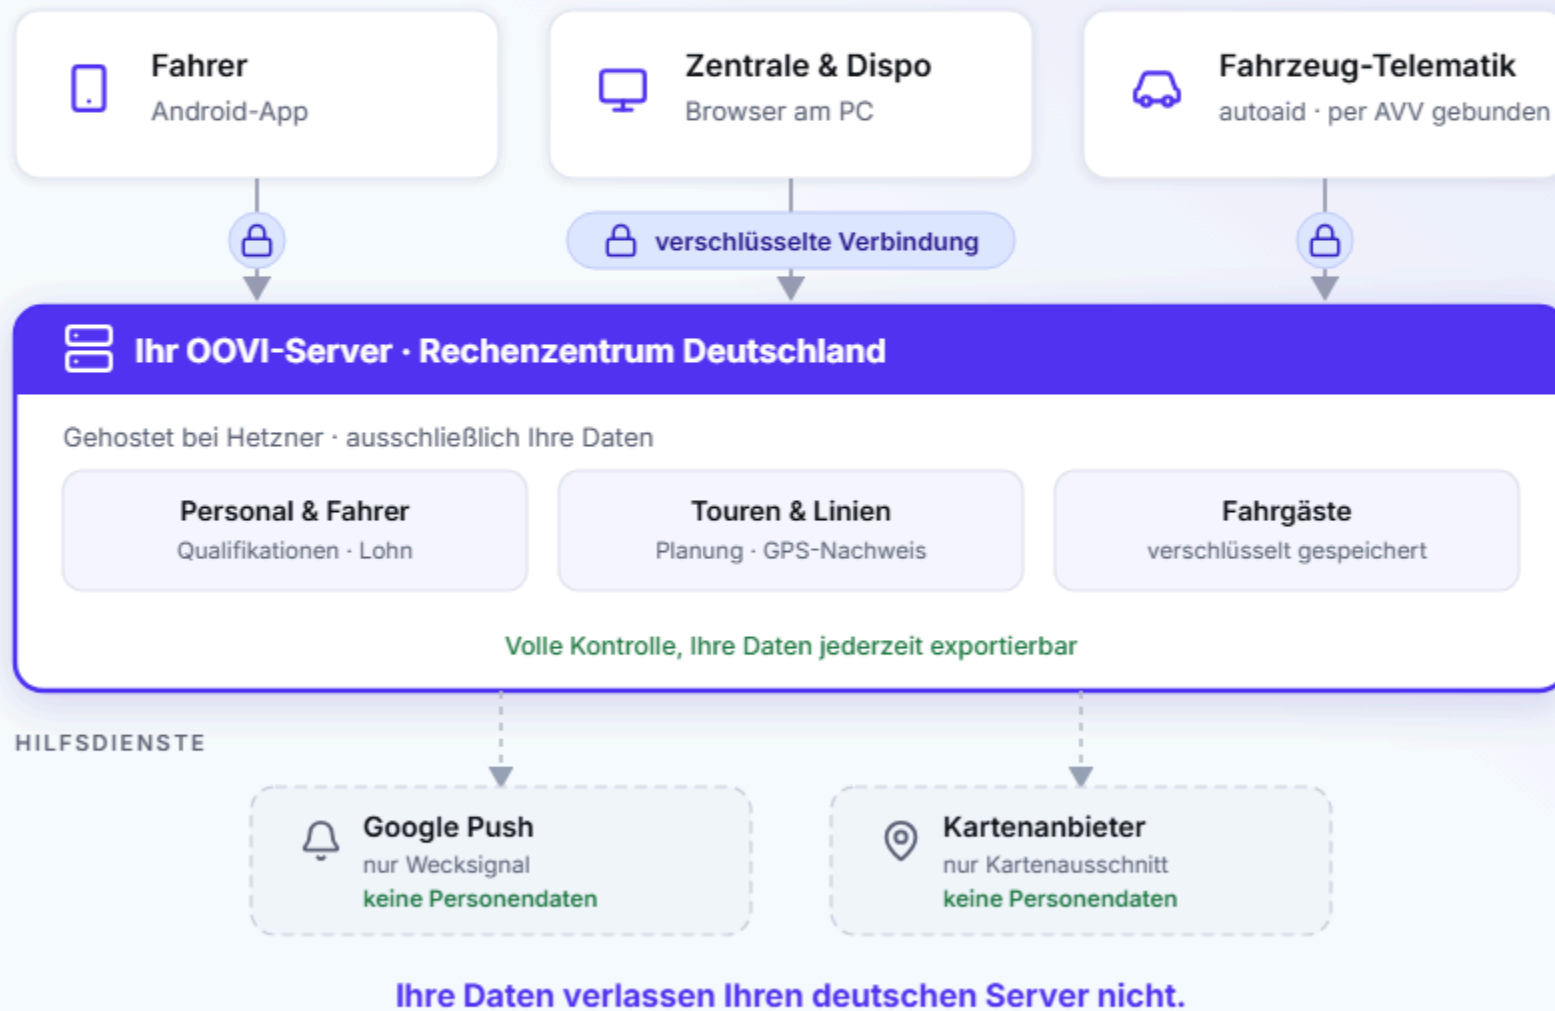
Fahrer
Android-App

Zentrale & Dispo
Browser am PC

Fahrzeug-Telematik
autoaid · per AVV gebunden

verschlüsselte Verbindung

Ihr OOVI-Server · Rechenzentrum Deutschland

Gehostet bei Hetzner · ausschließlich Ihre Daten

Personal & Fahrer
Qualifikationen · Lohn

Touren & Linien
Planung · GPS-Nachweis

Fahrgäste
verschlüsselt gespeichert

Volle Kontrolle, Ihre Daten jederzeit exportierbar

HILFSDIENSTE

Google Push
nur Wecksignal
keine Personendaten

Kartenanbieter
nur Kartenausschnitt
keine Personendaten

Ihre Daten verlassen Ihren deutschen Server nicht.